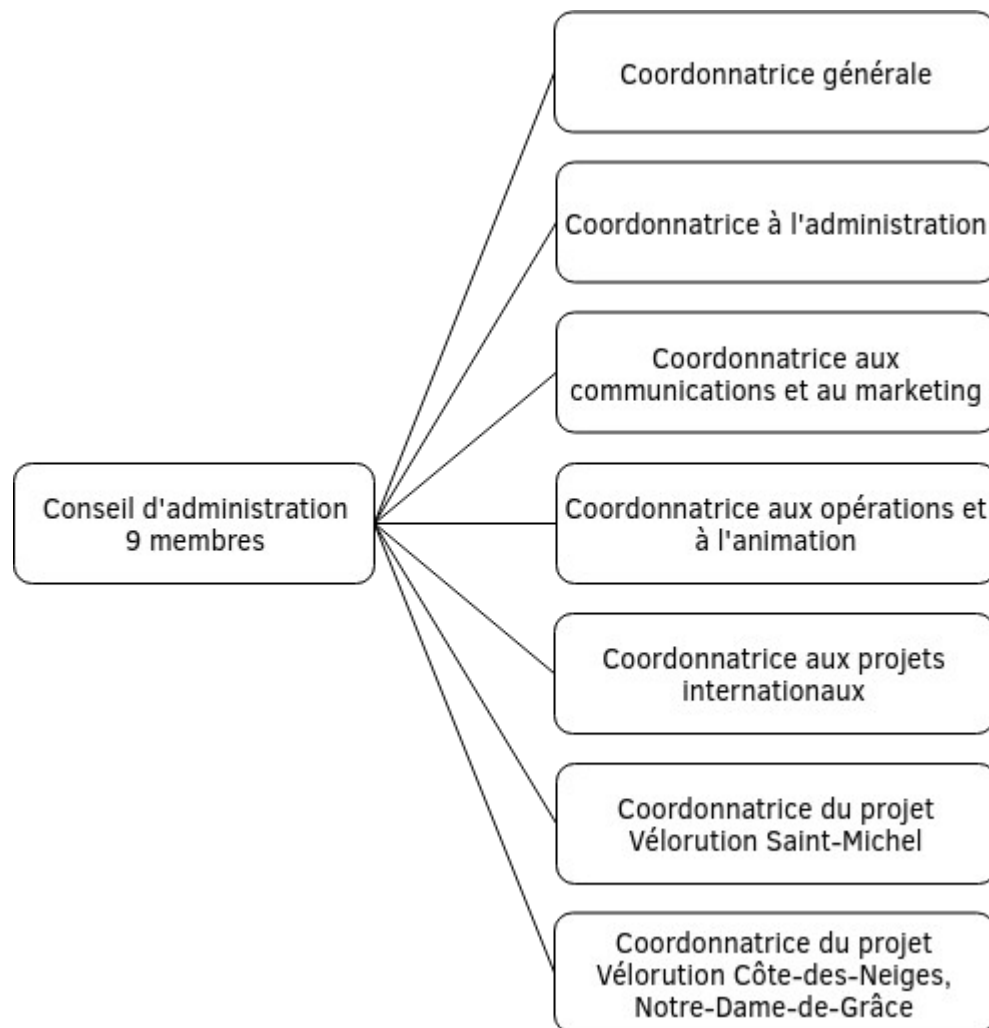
Conseil d'administration
9 membres

Coordonnatrice générale

Coordonnatrice à l'administration

Coordonnatrice aux communications et au marketing

Coordonnatrice aux opérations et à l'animation

Coordonnatrice aux projets internationaux

Coordonnatrice du projet Vélorution Saint-Michel

Coordonnatrice du projet Vélorution Côte-des-Neiges, Notre-Dame-de-Grâce